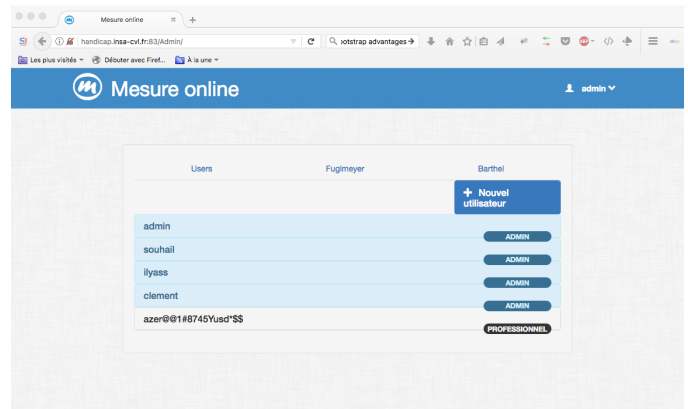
Mesure online
handicap.insa-cvl.fr:83/Admin/
ootstrap advantages
Les plus visités
Débuter avec Firef...
À la une

Mesure online
admin

Users
Fugimeyer
Barthel

+ Nouvel utilisateur

admin
ADMIN
souhail
ADMIN
ilyass
ADMIN
clement
ADMIN
azer@@1#8745Yusd*$$
PROFESSIONNEL